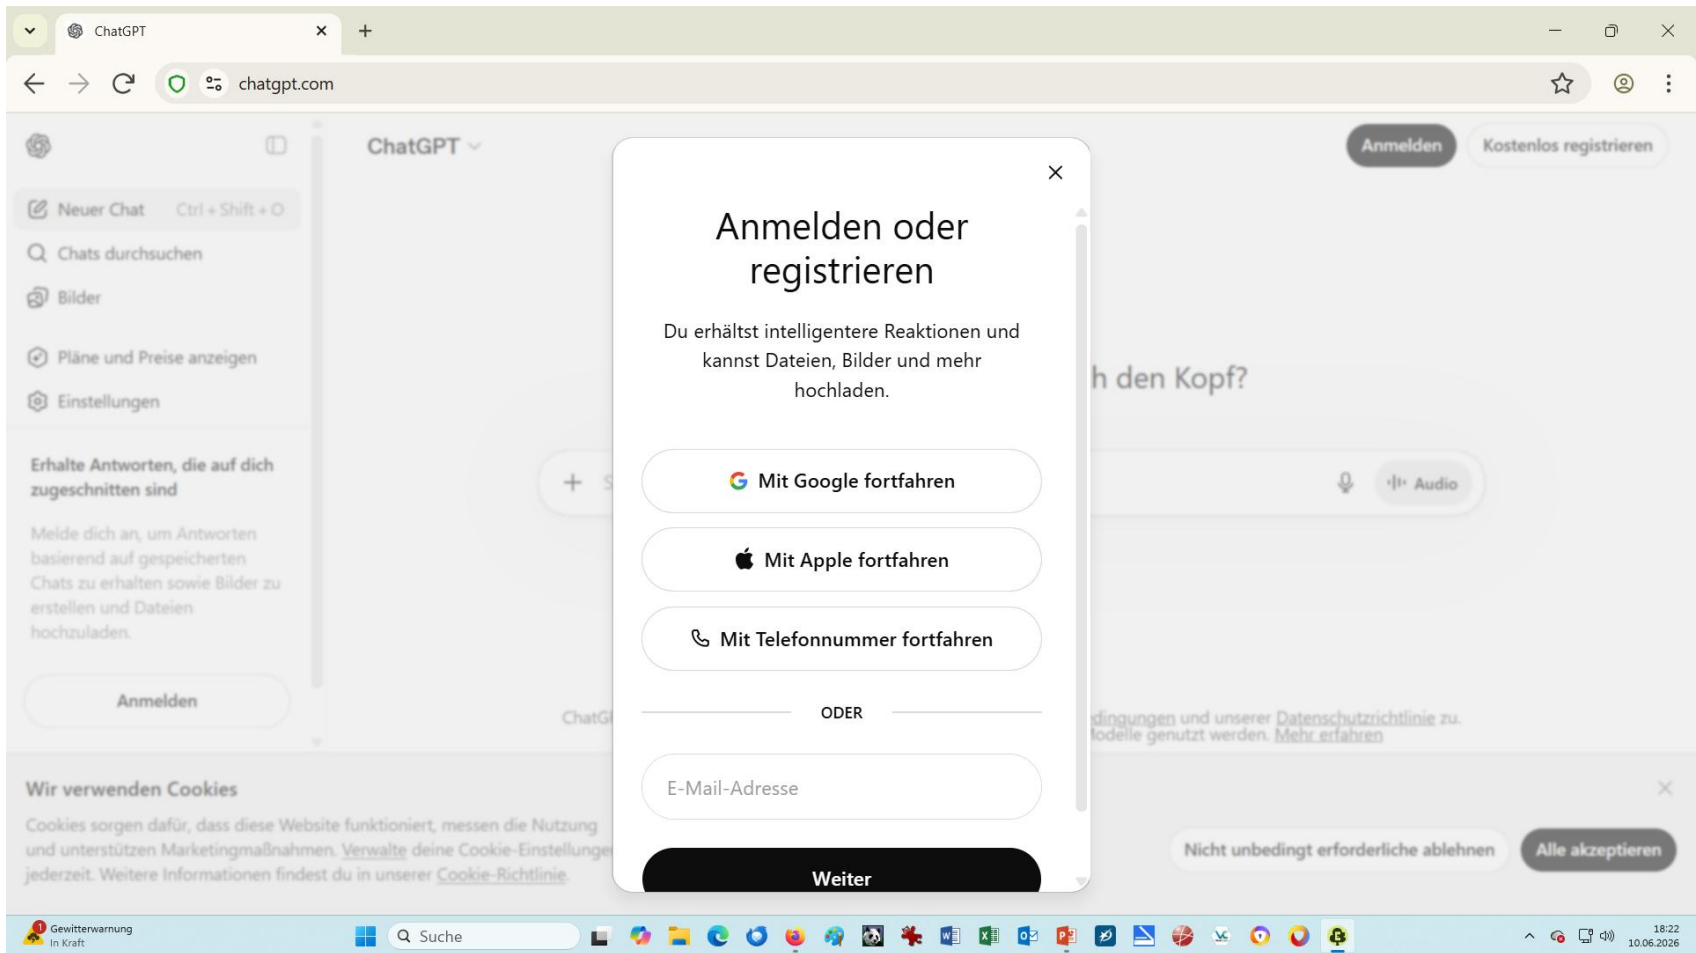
ChatGPT

chatgpt.com

ChatGPT

Anmelden Kostenlos registrieren

Neuer Chat Ctrl + Shift + O
Chats durchsuchen
Bilder

Pläne und Preise anzeigen
Einstellungen

Erhalte Antworten, die auf dich zugeschnitten sind

Melde dich an, um Antworten basierend auf gespeicherten Chats zu erhalten sowie Bilder zu erstellen und Dateien hochzuladen.

Anmelden

h den Kopf?

Audio

ChatG

dingungen und unserer Datenschutzrichtlinie zu. lodelle genutzt werden. Mehr erfahren

Anmelden oder registrieren

Du erhältst intelligentere Reaktionen und kannst Dateien, Bilder und mehr hochladen.

Mit Google fortfahren

Mit Apple fortfahren

Mit Telefonnummer fortfahren

ODER

E-Mail-Adresse

Weiter

Wir verwenden Cookies

Cookies sorgen dafür, dass diese Website funktioniert, messen die Nutzung und unterstützen Marketingmaßnahmen. Verwalte deine Cookie-Einstellunge jederzeit. Weitere Informationen findest du in unserer Cookie-Richtlinie.

Nicht unbedingt erforderliche ablehnen Alle akzeptieren

Gewitterwarnung
In Kraft

Suche

18:22
10.06.2026